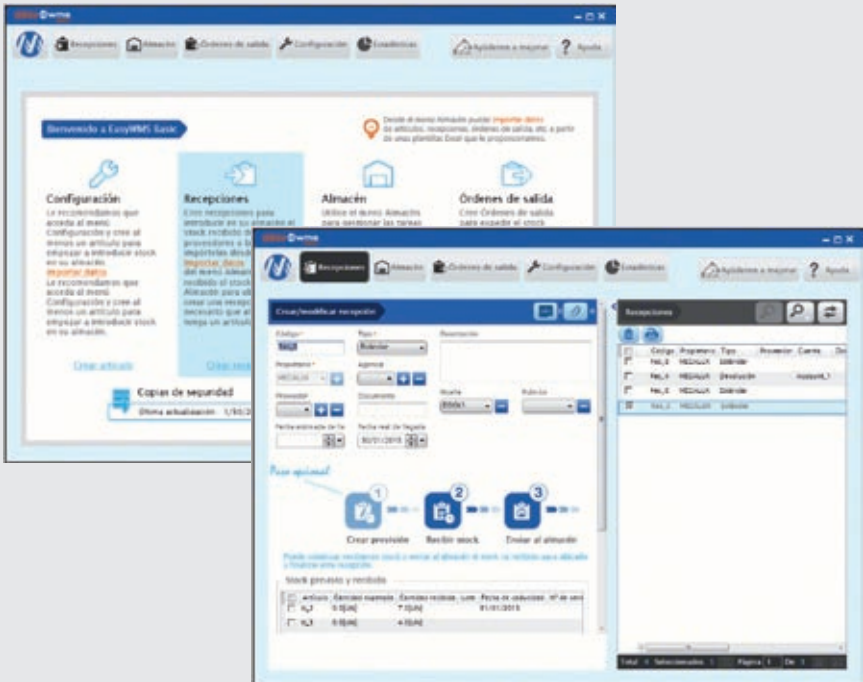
Easy WMS

Recepciones Almacén Órdenes de salida Configuración Estadísticas

Ayúdenos a mejorar ? Ayuda

Bienvenido a EasyWMS Basic

Desde el menú Almacén puede importar datos de artículos, recepciones, órdenes de salida, etc. a partir de unas plantillas Excel que le proporcionamos.

Configuración
Le recomendamos que acceda al menú Configuración y cree al menos un artículo para empezar a introducir stock en su almacén.
Importar datos
Le recomendamos que acceda al menú Configuración y cree al menos un artículo para empezar a introducir stock en su almacén.

Crear artículo

Recepciones
Cree recepciones para introducir en su almacén el stock recibido de sus proveedores o bien importelas desde Importar datos del menú Almacén. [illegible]

Almacén
Utilice el menú Almacén para gestionar las tareas

Órdenes de salida
Cree Órdenes de salida para expedir el stock

Copias de seguridad
Última actualización: 1/03/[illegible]

Easy WMS

Recepciones Almacén Órdenes de salida Configuración Estadísticas

Ayúdenos a mejorar ? Ayuda

Crear/modificar recepción

Código* | Tipo* | Recepción
Propietario* | Agencia
Proveedor | Documento | Muelle | Pulmón
Fecha estimada de lle | Fecha real de llegada 30/01/2015

Paso opcional

1 Crear previsión
2 Recibir stock
3 Enviar al almacén

Puede construir recepciones stock a enviar al almacén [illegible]

Stock previsto y recibido

| Artículo | Cantidad esperada | Cantidad recibida | Lote | Fecha de caducidad | Nº de serie |
|---|---|---|---|---|---|
| H_1 | 0.0[UN] | 7.0[UN] | | 01/01/2015 | |
| H_3 | 0.0[UN] | 4.0[UN] | | | |

Recepciones

| Código | Propietario | Tipo | Proveedor | Cliente | Do |
|---|---|---|---|---|---|
| Rec_3 | MEDALIA | Ordinaria | | | |
| Rec_4 | MEDALIA | Devolución | | Assistant_1 | |
| Rec_5 | MEDALIA | Ordinaria | | | |
| Rec_1 | MEDALIA | Ordinaria | | | |

Total 4 Seleccionados 1 Página 1 De 1